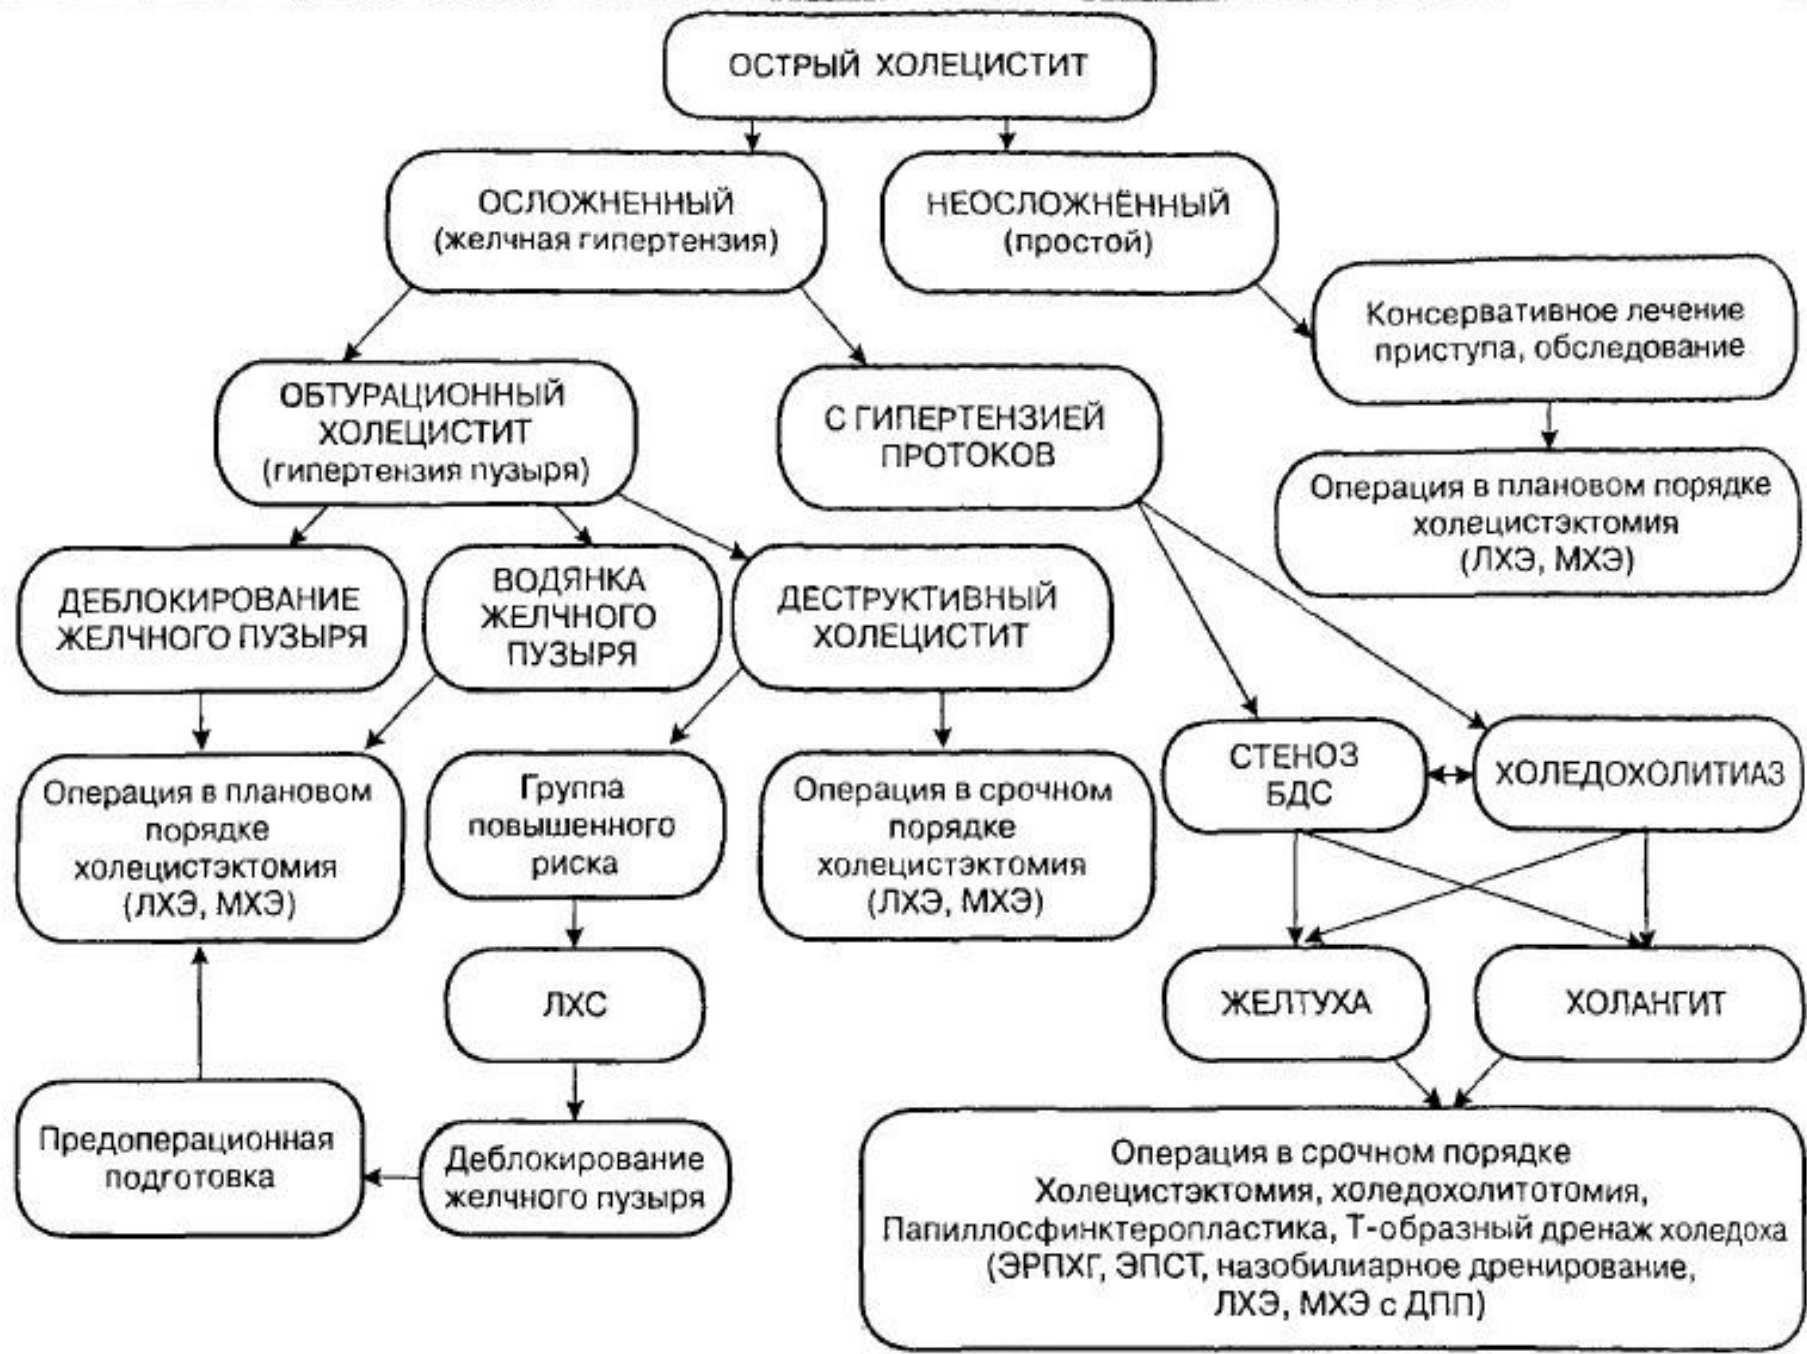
ОСТРЫЙ ХОЛЕЦИСТИТ

ОСЛОЖНЕННЫЙ (желчная гипертензия)

НЕОСЛОЖНЁННЫЙ (простой)

Консервативное лечение приступа, обследование

Операция в плановом порядке холецистэктомия (ЛХЭ, МХЭ)

ОБТУРАЦИОННЫЙ ХОЛЕЦИСТИТ (гипертензия пузыря)

С ГИПЕРТЕНЗИЕЙ ПРОТОКОВ

ДЕБЛОКИРОВАНИЕ ЖЕЛЧНОГО ПУЗЫРЯ

ВОДЯНКА ЖЕЛЧНОГО ПУЗЫРЯ

ДЕСТРУКТИВНЫЙ ХОЛЕЦИСТИТ

СТЕНОЗ БДС

ХОЛЕДОХОЛИТИАЗ

Операция в плановом порядке холецистэктомия (ЛХЭ, МХЭ)

Группа повышенного риска

Операция в срочном порядке холецистэктомия (ЛХЭ, МХЭ)

ЖЕЛТУХА

ХОЛАНГИТ

ЛХС

Предоперационная подготовка

Деблокирование желчного пузыря

Операция в срочном порядке Холецистэктомия, холедохолитотомия, Папиллосфинктеропластика, Т-образный дренаж холедоха (ЭРПХГ, ЭПСТ, назобилиарное дренирование, ЛХЭ, МХЭ с ДПП)